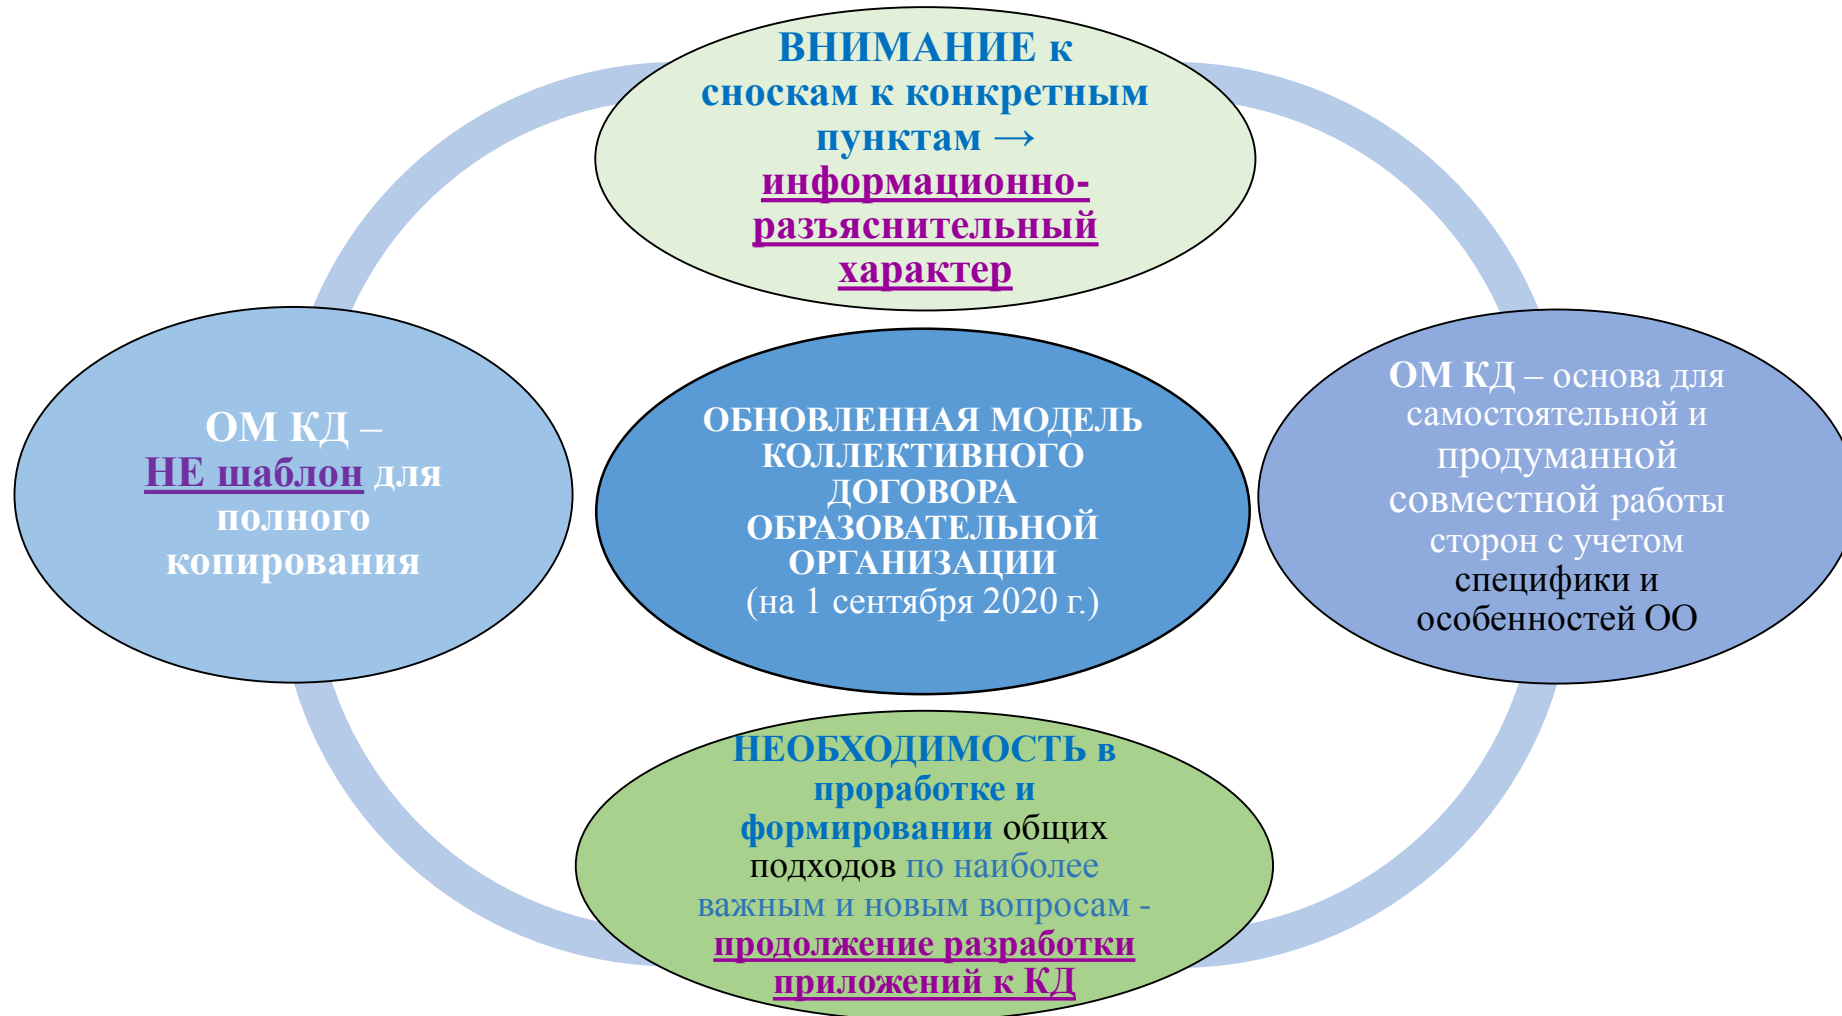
ВНИМАНИЕ к сноскам к конкретным пунктам → информационно-разъяснительный характер

ОМ КД – НЕ шаблон для полного копирования

ОБНОВЛЕННАЯ МОДЕЛЬ КОЛЛЕКТИВНОГО ДОГОВОРА ОБРАЗОВАТЕЛЬНОЙ ОРГАНИЗАЦИИ (на 1 сентября 2020 г.)

ОМ КД – основа для самостоятельной и продуманной совместной работы сторон с учетом специфики и особенностей ОО

НЕОБХОДИМОСТЬ в проработке и формировании общих подходов по наиболее важным и новым вопросам - продолжение разработки приложений к КД